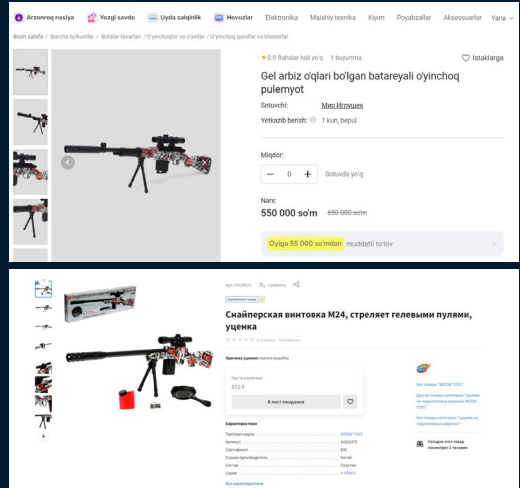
Arzonroq nasiya   Yozgi savdo   Uyda salqinlik   Hovuzlar   Elektronika   Maishiy texnika   Kiyim   Poyabzallar   Aksessuarlar   Yana

Bosh sahifa / Barcha turkumlar / Bolalar tovarlari / O'yinchoqlar va o'yinlar / O'yinchoq qurollar va blasterlar

★ 0.0 Baholar hali yo'q   1 buyurtma   Istaklarga

Gel arbiz o'qlari bo'lgan batareyali o'yinchoq pulemyot

Sotuvchi: Мир Игрушек

Yetkazib berish: 1 kun, bepul

Miqdor:

− 0 +   Sotuvda yo'q

Narx:

550 000 so'm   650 000 so'm

Oyiga 55 000 so'mdan muddatli to'lov

Арт: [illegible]   Сравнить

Снайперская винтовка M24, стреляет гелевыми пулями, уценка

Причина уценки: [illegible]

Нет в наличии

512 ₽

В лист ожидания

Характеристики

Торговая марка   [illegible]
Артикул   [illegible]
Сертификат   ЕАС
Страна производитель   Китай
Состав   Пластик
Серия   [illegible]

Все характеристики

Все товары "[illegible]"

Другие товары категории "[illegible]"

Все товары категории "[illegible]"

Сегодня этот товар посмотрел 1 человек